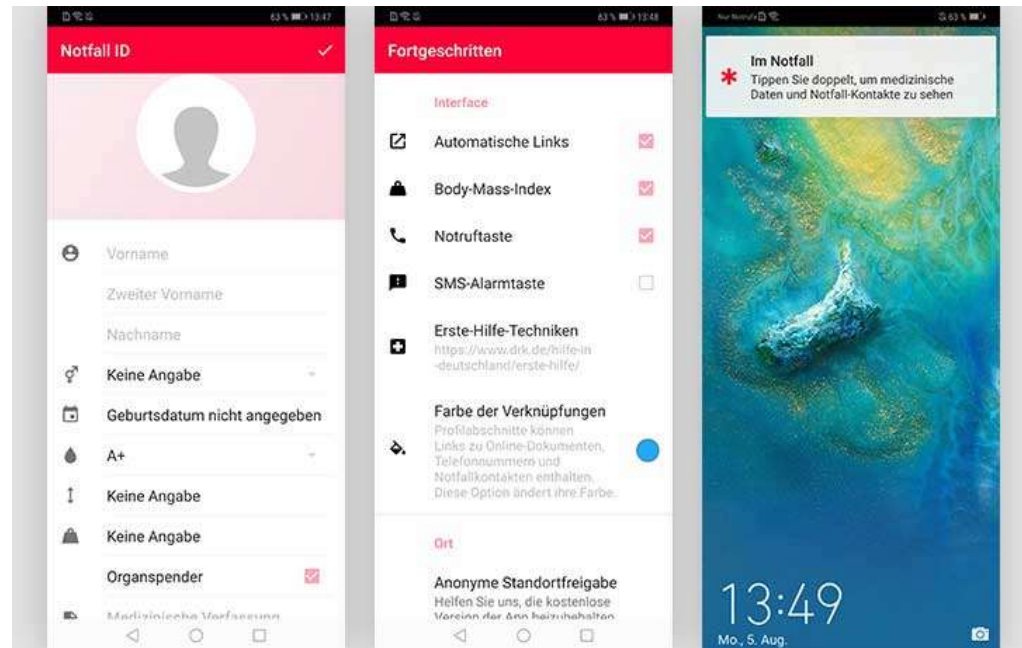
63 % 13:47

Notfall ID

Vorname

Zweiter Vorname

Nachname

Keine Angabe

Geburtsdatum nicht angegeben

A+

Keine Angabe

Keine Angabe

Organspender

Medizinische Verfassung

63 % 13:48

Fortgeschritten

Interface

Automatische Links

Body-Mass-Index

Notruftaste

SMS-Alarmtaste

Erste-Hilfe-Techniken
https://www.drk.de/hilfe-in-deutschland/erste-hilfe/

Farbe der Verknüpfungen
Profilabschnitte können Links zu Online-Dokumenten, Telefonnummern und Notfallkontakten enthalten. Diese Option ändert ihre Farbe.

Ort

Anonyme Standortfreigabe
Helfen Sie uns, die kostenlose Version der App beizubehalten

Nur Notrufe 63 %

Im Notfall
Tippen Sie doppelt, um medizinische Daten und Notfall-Kontakte zu sehen

13:49
Mo., 5. Aug.